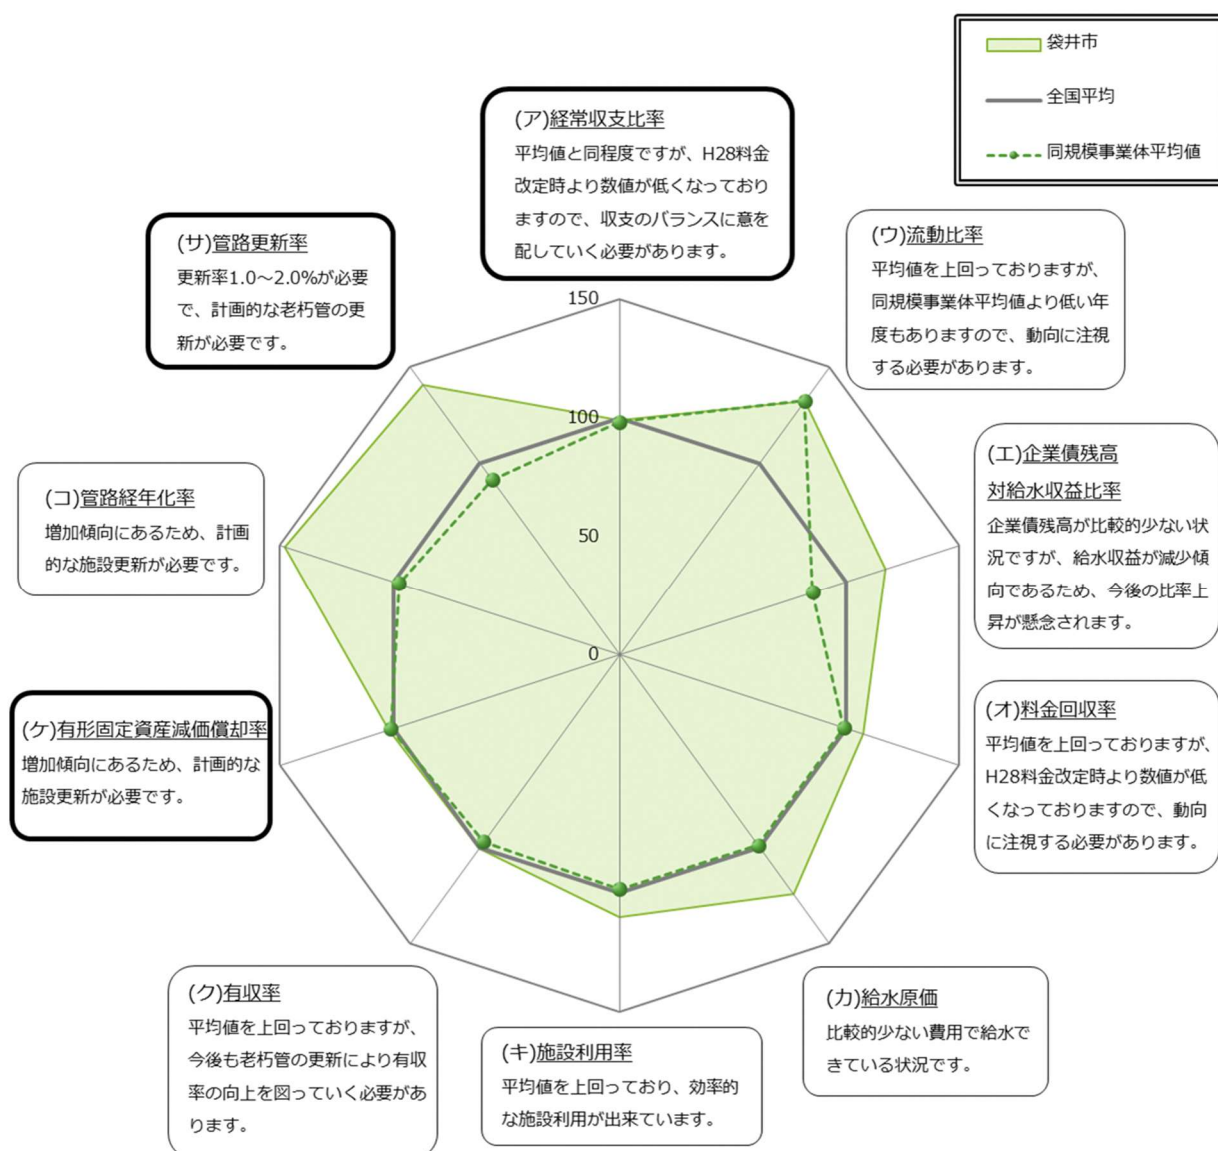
袋井市
全国平均
同規模事業体平均値

(ア)経常収支比率
平均値と同程度ですが、H28料金改定時より数値が低くなっておりますので、収支のバランスに意を配していく必要があります。

(サ)管路更新率
更新率1.0～2.0%が必要で、計画的な老朽管の更新が必要です。

(ウ)流動比率
平均値を上回っておりますが、同規模事業体平均値より低い年度もありますので、動向に注視する必要があります。

150
100
50
0

(エ)企業債残高対給水収益比率
企業債残高が比較的少ない状況ですが、給水収益が減少傾向であるため、今後の比率上昇が懸念されます。

(コ)管路経年化率
増加傾向にあるため、計画的な施設更新が必要です。

(オ)料金回収率
平均値を上回っておりますが、H28料金改定時より数値が低くなっておりますので、動向に注視する必要があります。

(ケ)有形固定資産減価償却率
増加傾向にあるため、計画的な施設更新が必要です。

(ク)有収率
平均値を上回っておりますが、今後も老朽管の更新により有収率の向上を図っていく必要があります。

(キ)施設利用率
平均値を上回っており、効率的な施設利用が出来ています。

(カ)給水原価
比較的少ない費用で給水できている状況です。